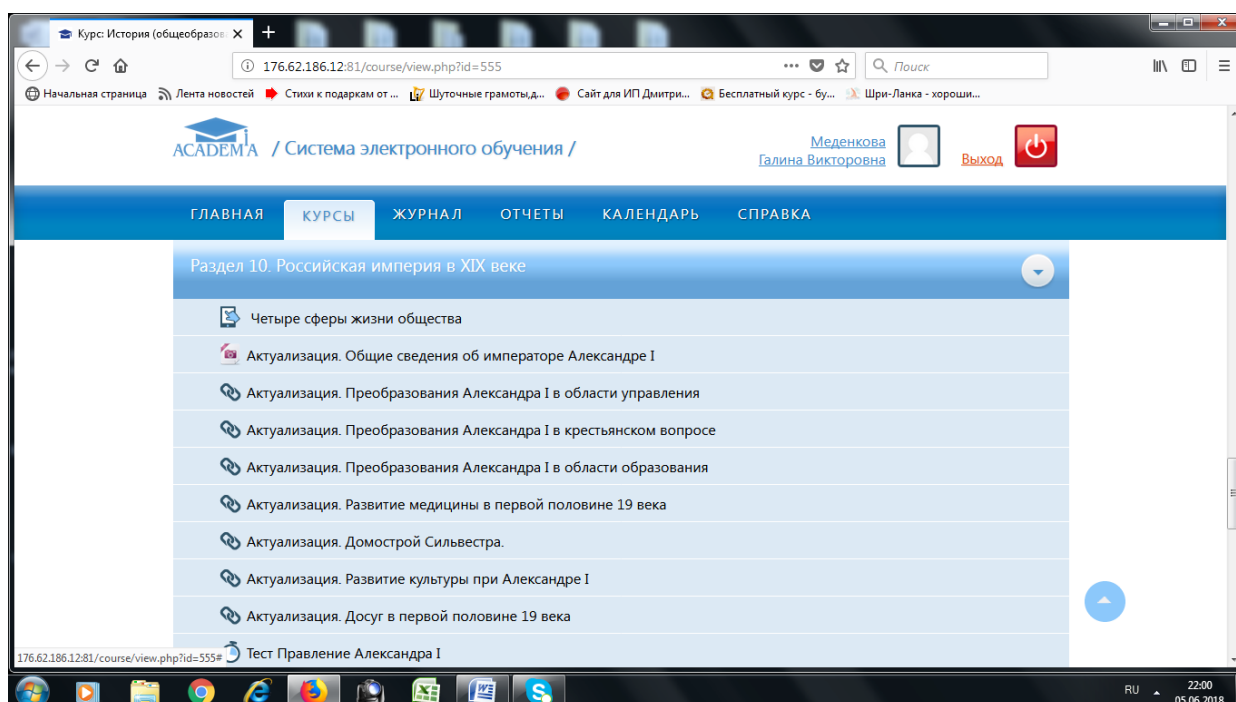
Курс: История (общеобразов ×
+

176.62.186.12:81/course/view.php?id=555
Поиск

Начальная страница
Лента новостей
Стихи к подаркам от ...
Шуточные грамоты,д...
Сайт для ИП Дмитри...
Бесплатный курс - бу...
Шри-Ланка - хороши...

ACADEM'A / Система электронного обучения /

Меденкова Галина Викторовна
Выход

ГЛАВНАЯ
КУРСЫ
ЖУРНАЛ
ОТЧЕТЫ
КАЛЕНДАРЬ
СПРАВКА

Раздел 10. Российская империя в XIX веке

Четыре сферы жизни общества
Актуализация. Общие сведения об императоре Александре I
Актуализация. Преобразования Александра I в области управления
Актуализация. Преобразования Александра I в крестьянском вопросе
Актуализация. Преобразования Александра I в области образования
Актуализация. Развитие медицины в первой половине 19 века
Актуализация. Домострой Сильвестра.
Актуализация. Развитие культуры при Александре I
Актуализация. Досуг в первой половине 19 века
Тест Правление Александра I

176.62.186.12:81/course/view.php?id=555#

RU
22:00
05.06.2018